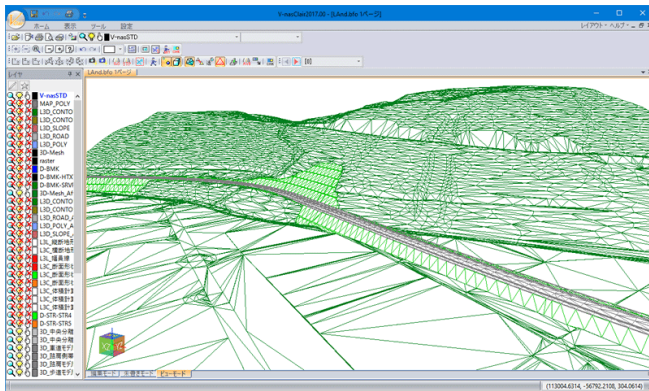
V-nasClair2017.00 - [LAndi.bfo 1ページ]

ホーム 表示 ツール 設定

レイアウト ヘルプ

V-nasSTD

LAndi.bfo 1ページ

レイヤ

V-nasSTD
MAP_POLY
L3D_CONTO
L3D_CONTO
L3D_SLOPE
L3D_ROAD
L3D_CONTO
L3D_POLY
3D-Mesh
raster
D-BMK
D-BMK-HTX
D-BMK-SRVI
3D-Mesh_A
L3D_CONTO
L3D_ROAD_
L3D_POLY_A
L3D_SLOPE_
L3L_縦断地
L3L_縦断地
L3L_幅員地
L3C_断面形
L3C_断面形
L3C_断面形
L3C_断面形
L3C_横断計
L3C_横断計
L3C_横断計
L3C_横断計
D-STR-STR4
D-STR-STR5
3D_中央分
3D_中央分
3D_車道モ
3D_路肩側
3D_路肩側
3D_歩道モ

編集モード 注釈モード ビューモード

(113004.6314, -56792.2108, 304.0614)